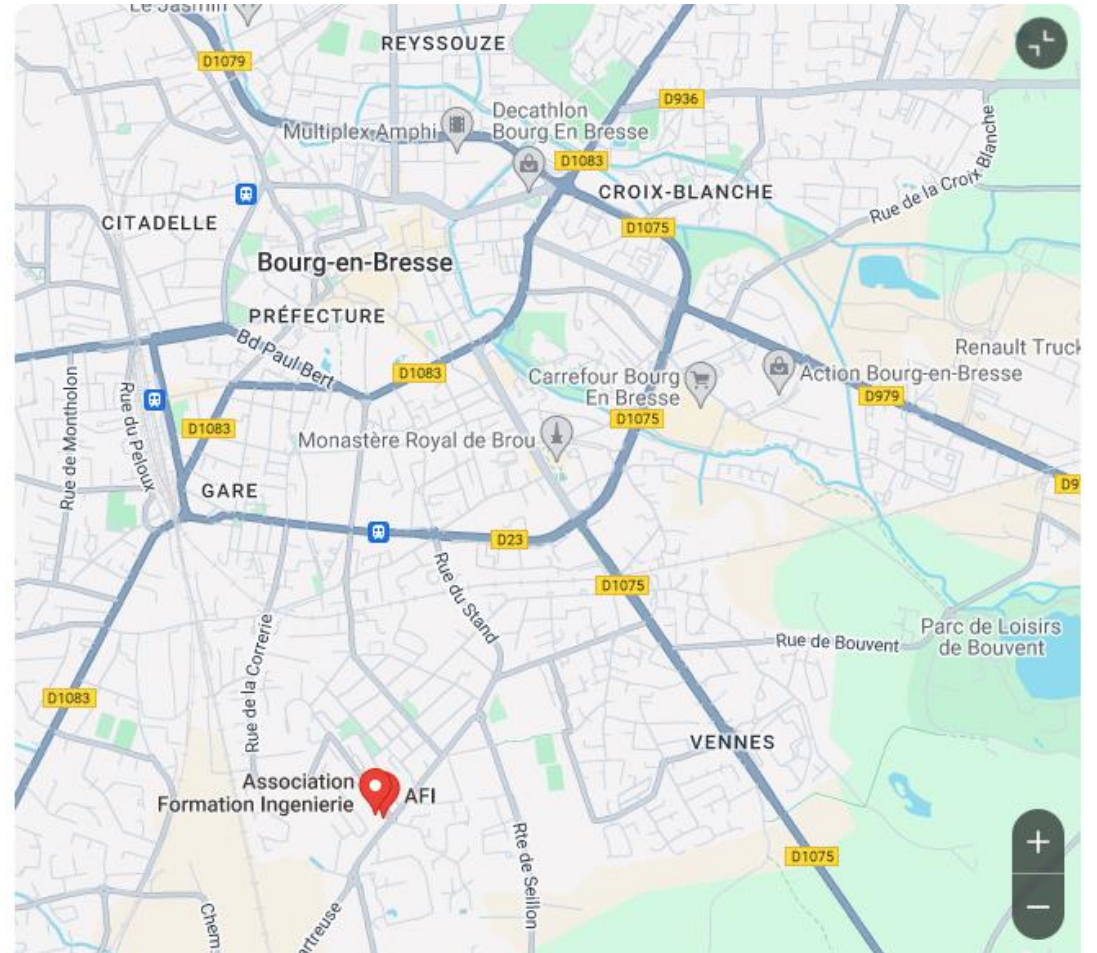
Le Jasmin
REYSSOUZE
D1079
D936
Decathlon Bourg En Bresse
Multiplex Amphi
D1083
CROIX-BLANCHE
Rue de la Croix Blanche
CITADELLE
D1075
Bourg-en-Bresse
PRÉFECTURE
Renault Truck
Bd Paul Bert
D1083
Carrefour Bourg En Bresse
Action Bourg-en-Bresse
Rue de Montholon
Rue du Peloux
D979
D1083
D1075
Monastère Royal de Brou
GARE
D9
D23
Rue du Stand
D1075
Rue de Bouvent
Parc de Loisirs de Bouvent
D1083
Rue de la Correrie
VENNES
Association Formation Ingenierie
AFI
Rte de Seillon
D1075
Chem
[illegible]artreuse
+
−